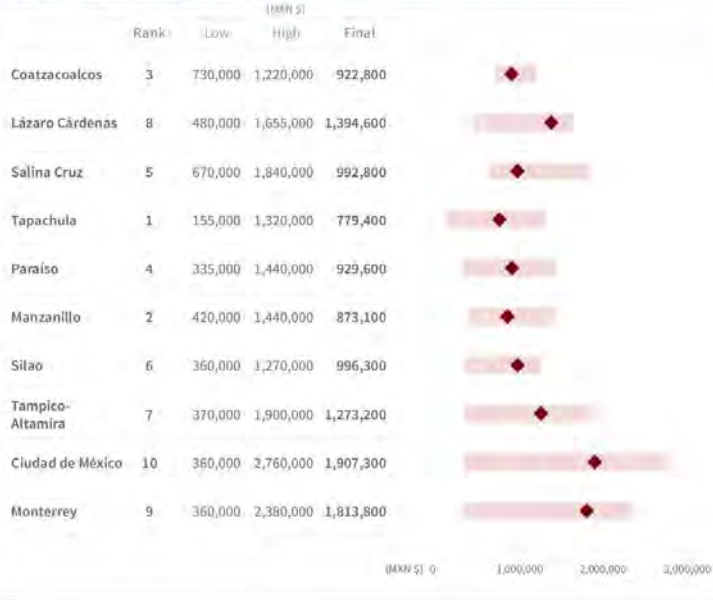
(MXN $)

| | Rank | Low | High | Final |
|---|---|---|---|---|
| Coatzacoalcos | 3 | 730,000 | 1,220,000 | 922,800 |
| Lázaro Cárdenas | 8 | 480,000 | 1,655,000 | 1,394,600 |
| Salina Cruz | 5 | 670,000 | 1,840,000 | 992,800 |
| Tapachula | 1 | 155,000 | 1,320,000 | 779,400 |
| Paraíso | 4 | 335,000 | 1,440,000 | 929,600 |
| Manzanillo | 2 | 420,000 | 1,440,000 | 873,100 |
| Silao | 6 | 360,000 | 1,270,000 | 996,300 |
| Tampico-Altamira | 7 | 370,000 | 1,900,000 | 1,273,200 |
| Ciudad de México | 10 | 360,000 | 2,760,000 | 1,907,300 |
| Monterrey | 9 | 360,000 | 2,380,000 | 1,813,800 |

(MXN $) 0 1,000,000 2,000,000 3,000,000